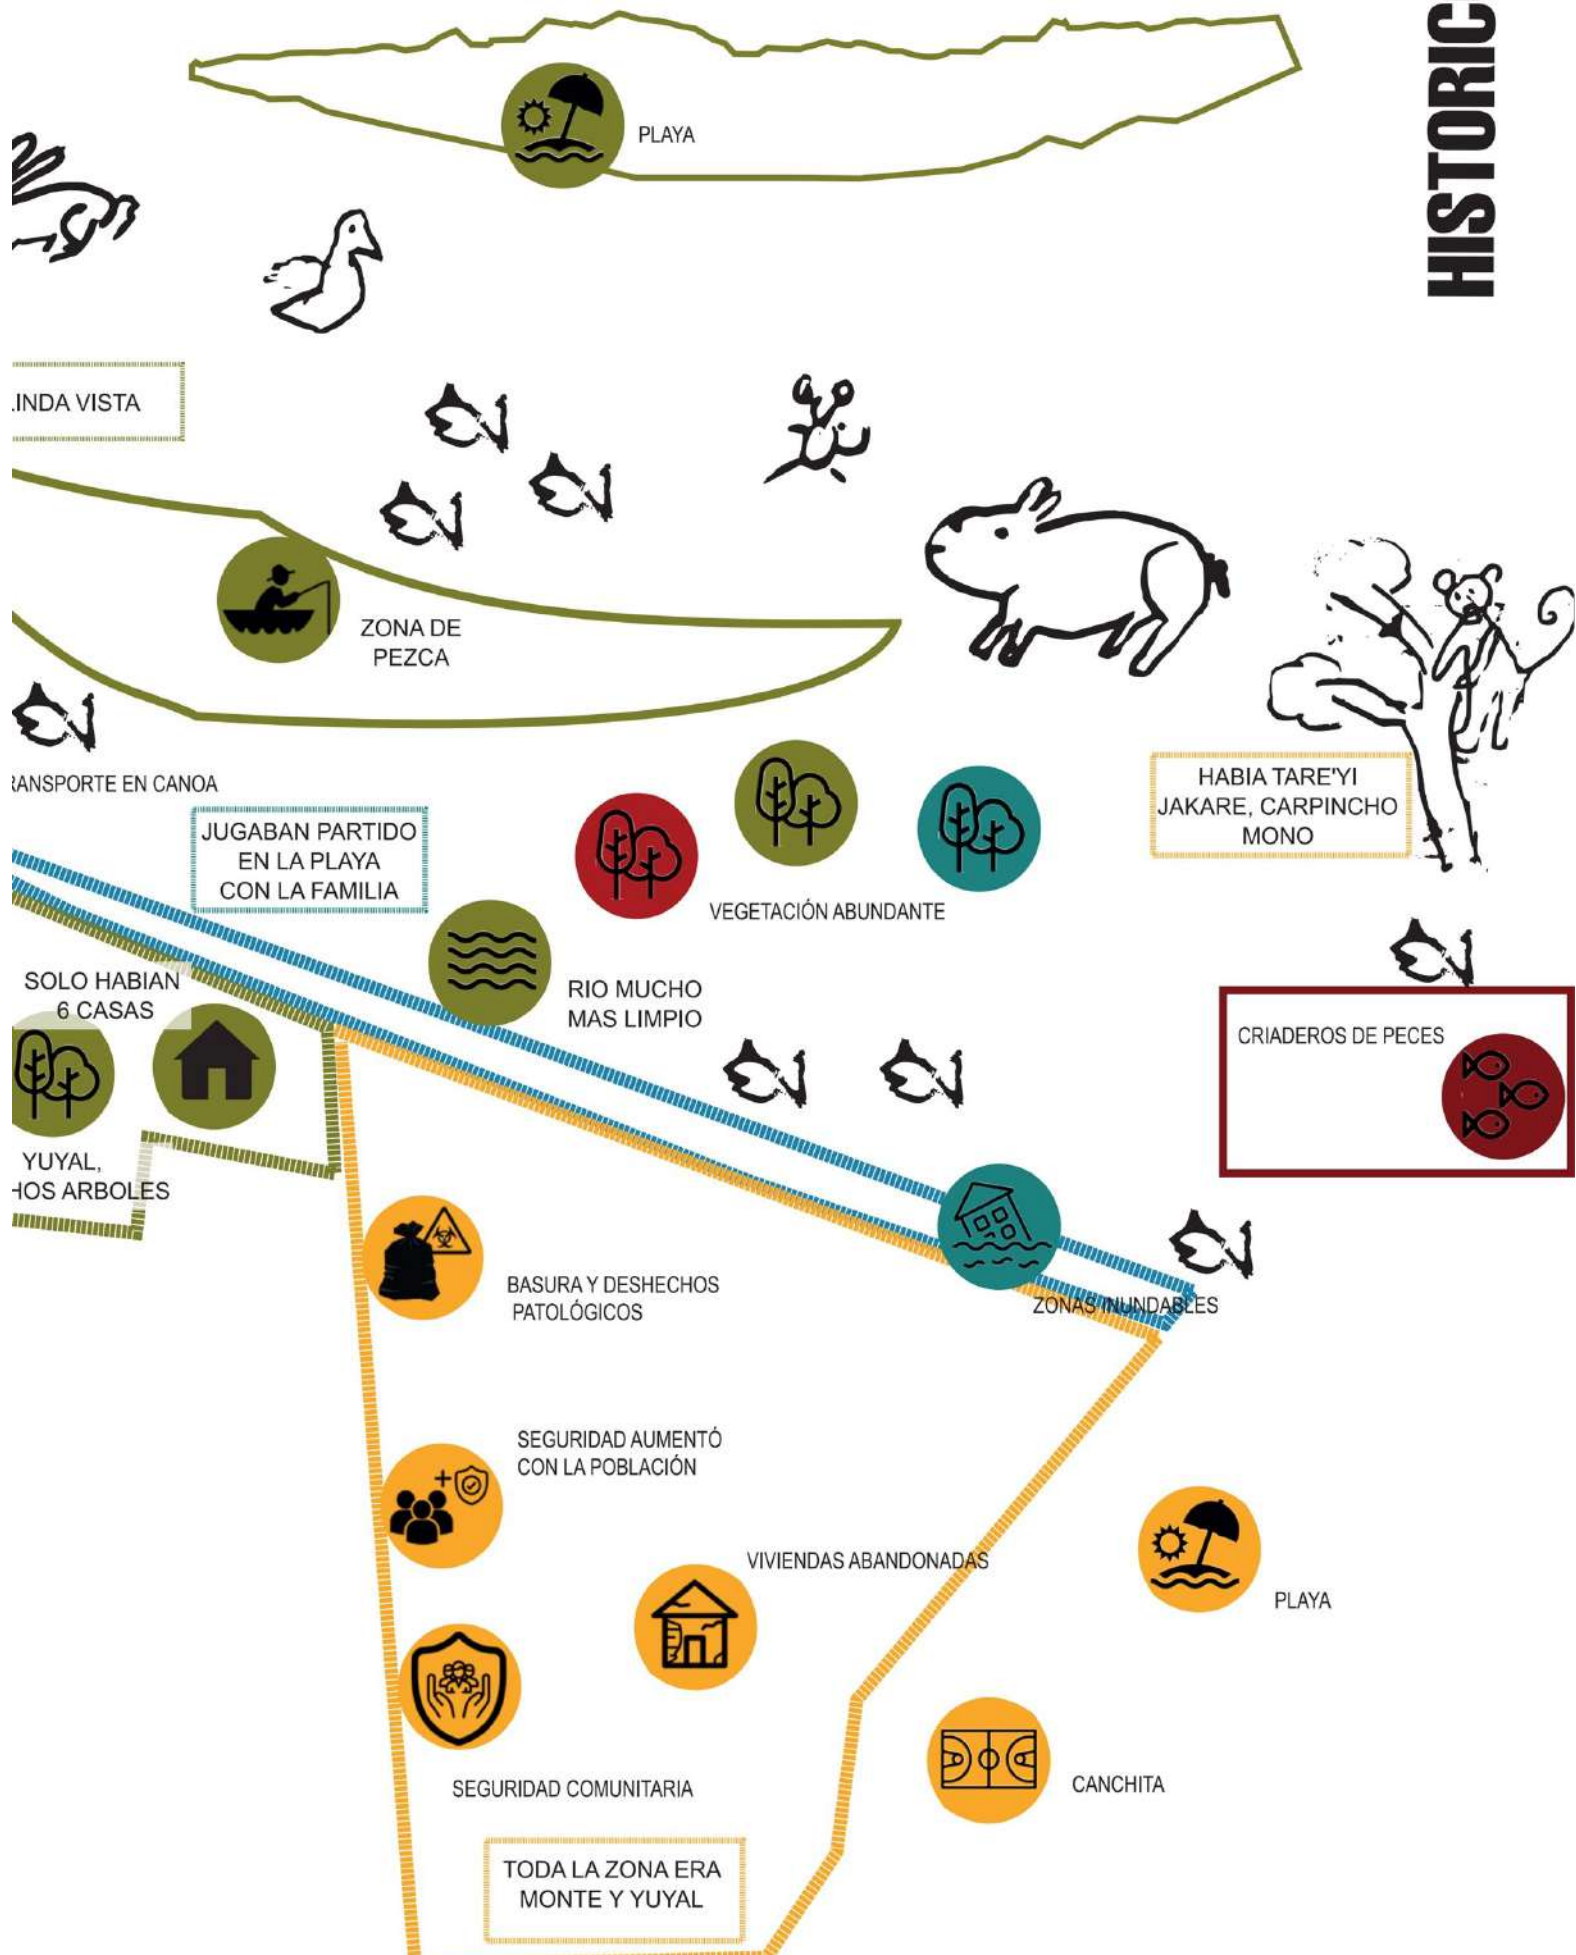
HISTORIC

PLAYA

LINDA VISTA

ZONA DE PEZCA

RANSPORTE EN CANOA

JUGABAN PARTIDO EN LA PLAYA CON LA FAMILIA

VEGETACIÓN ABUNDANTE

HABIA TARE'YI JAKARE, CARPINCHO MONO

SOLO HABIAN 6 CASAS

RIO MUCHO MAS LIMPIO

CRIADEROS DE PECES

YUYAL, HOS ARBOLES

BASURA Y DESHECHOS PATOLÓGICOS

ZONAS INUNDABLES

SEGURIDAD AUMENTÓ CON LA POBLACIÓN

VIVIENDAS ABANDONADAS

PLAYA

SEGURIDAD COMUNITARIA

CANCHITA

TODA LA ZONA ERA MONTE Y YUYAL